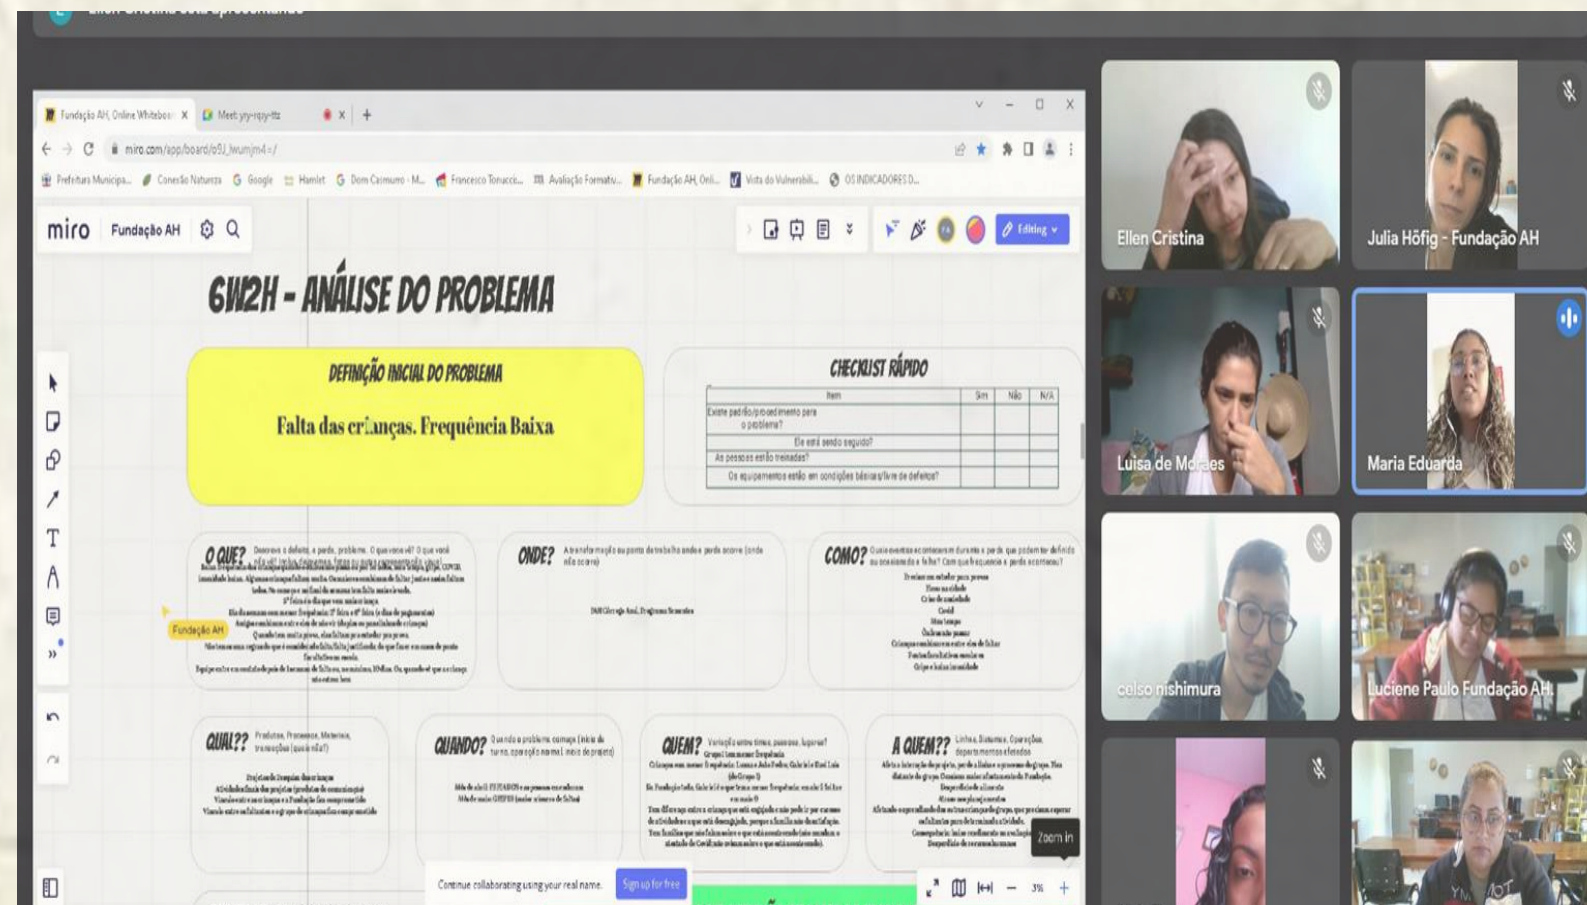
Ellen Cristina está apresentando

Fundação AH, Online Whiteboa ×   Meet: yry-rqsy-ttz   ×   +

miro.com/app/board/o9J_lwumjm4=/

Prefeitura Municipa...   Conexão Natureza   Google   Hamlet   Dom Casmurro - M...   Francesco Tonucci...   Avaliação Formativ...   Fundação AH, Onli...   Vista do Vulnerabili...   OS INDICADORES D...

miro   Fundação AH

Editing

6W2H - ANÁLISE DO PROBLEMA

DEFINIÇÃO INICIAL DO PROBLEMA

Falta das crianças. Frequência Baixa

CHECKLIST RÁPIDO

| Item | Sim | Não | N/A |
|---|---|---|---|
| Existe padrão/procedimento para o problema? | | | |
| Ele está sendo seguido? | | | |
| As pessoas estão treinadas? | | | |
| Os equipamentos estão em condições básicas/livre de defeitos? | | | |

O QUE? Descreva o defeito, a perda, problema. O que você vê? O que você não vê? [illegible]

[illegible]

Fundação AH

ONDE? A transformação ou ponto de trabalho onde a perda ocorre (onde não ocorre)

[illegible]

COMO? Quais eventos aconteceram durante a perda que podem ter definido as ocasiões da falha? Com que frequência a perda aconteceu?

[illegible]

QUAL?? Produtos, Processos, Materiais, transações (qual é não?)

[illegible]

QUANDO? Quando o problema começa (início do turno, operação normal, mais de projeto)

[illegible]

QUEM? Variação entre times, pessoas, lugares?

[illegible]

A QUEM?? Linhas, Sistemas, Operações, departamentos afetados

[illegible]

Zoom in

Continue collaborating using your real name.   Sign up for free

3%

Ellen Cristina
Julia Höfig - Fundação AH
Luisa de Moraes
Maria Eduarda
celso nishimura
Luciene Paulo Fundação AH